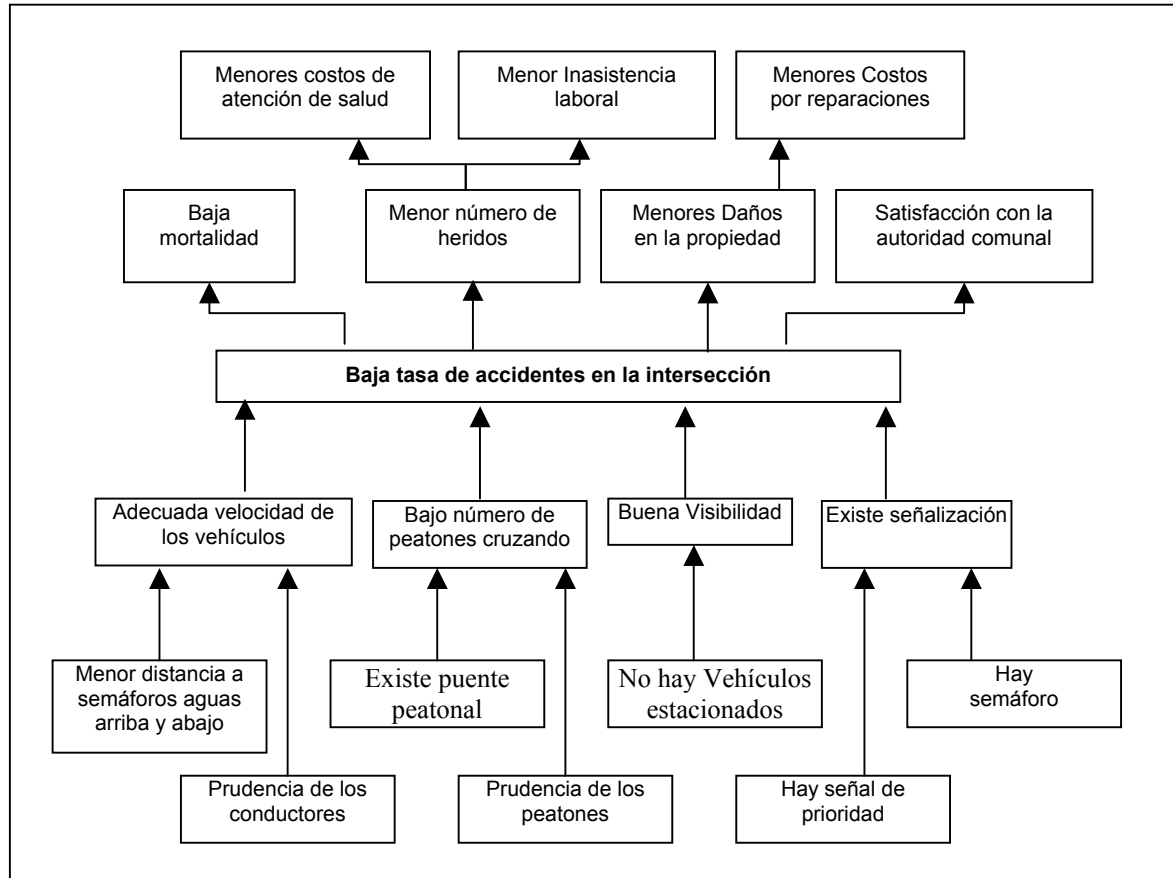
Menores costos de atención de salud

Menor Inasistencia laboral

Menores Costos por reparaciones

Baja mortalidad

Menor número de heridos

Menores Daños en la propiedad

Satisfacción con la autoridad comunal

**Baja tasa de accidentes en la intersección**

Adecuada velocidad de los vehículos

Bajo número de peatones cruzando

Buena Visibilidad

Existe señalización

Menor distancia a semáforos aguas arriba y abajo

Existe puente peatonal

No hay Vehículos estacionados

Hay semáforo

Prudencia de los conductores

Prudencia de los peatones

Hay señal de prioridad